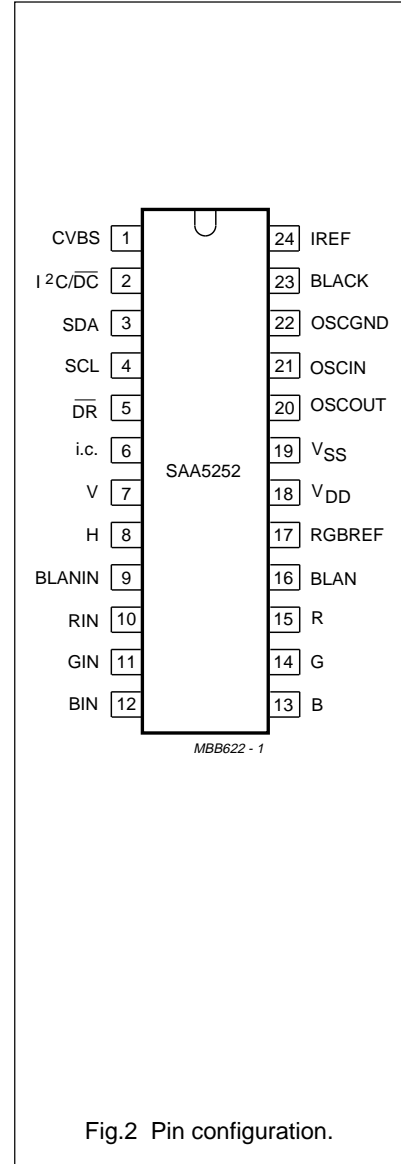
CVBS 1
$I^2C/\overline{DC}$ 2
SDA 3
SCL 4
$\overline{DR}$ 5
i.c. 6
V 7
H 8
BLANIN 9
RIN 10
GIN 11
BIN 12

24 IREF
23 BLACK
22 OSCGND
21 OSCIN
20 OSCOUT
19 $V_{SS}$
18 $V_{DD}$
17 RGBREF
16 BLAN
15 R
14 G
13 B

SAA5252

MBB622 - 1

Fig.2 Pin configuration.